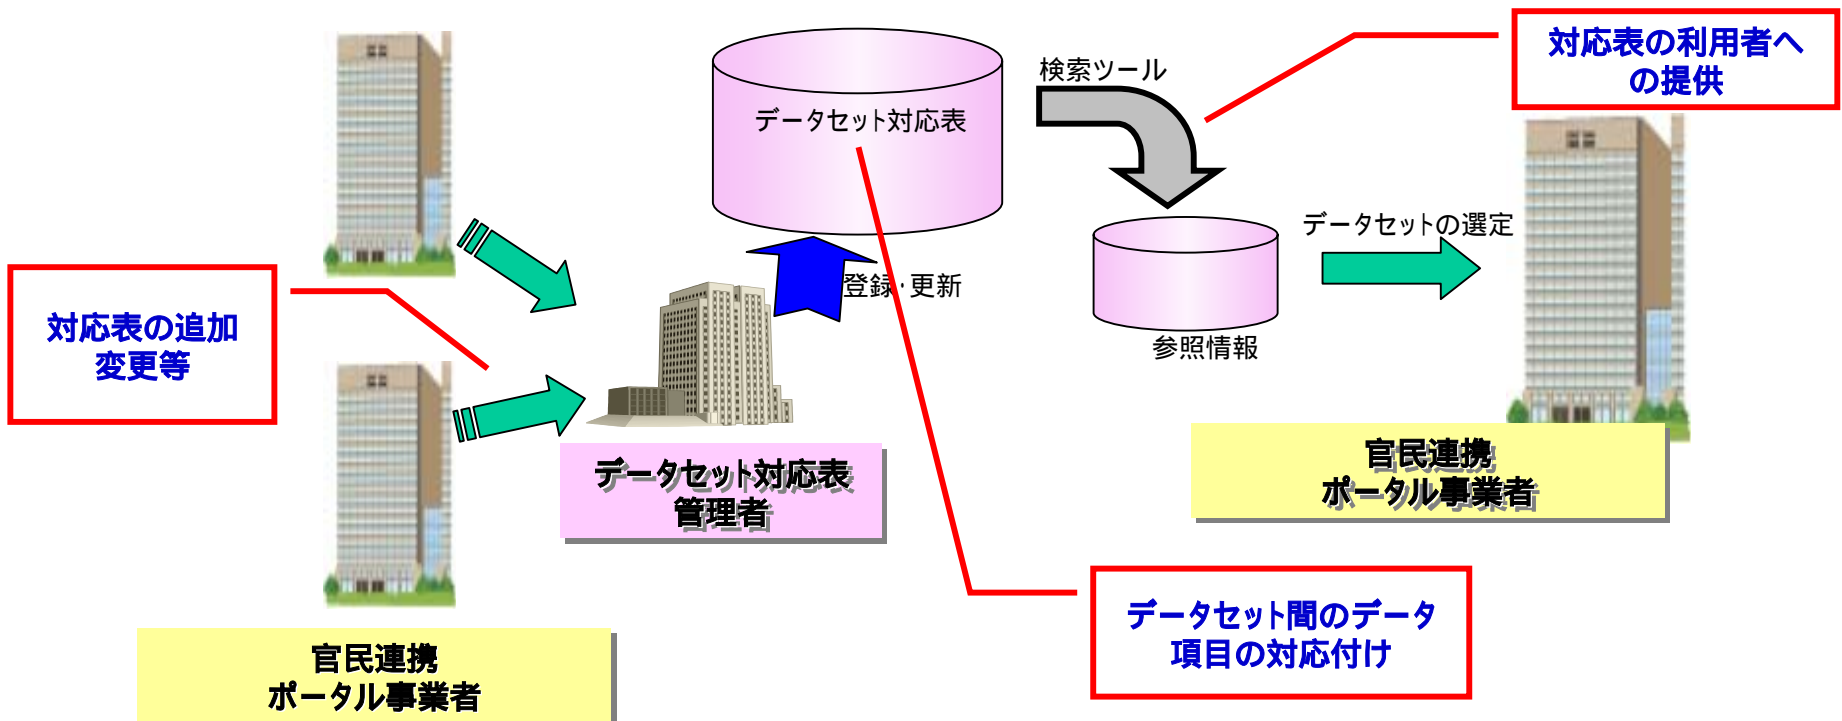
データセット対応表

検索ツール

対応表の利用者への提供

データセットの選定

対応表の追加変更等

登録・更新

参照情報

データセット対応表管理者

官民連携ポータル事業者

データセット間のデータ項目の対応付け

官民連携ポータル事業者